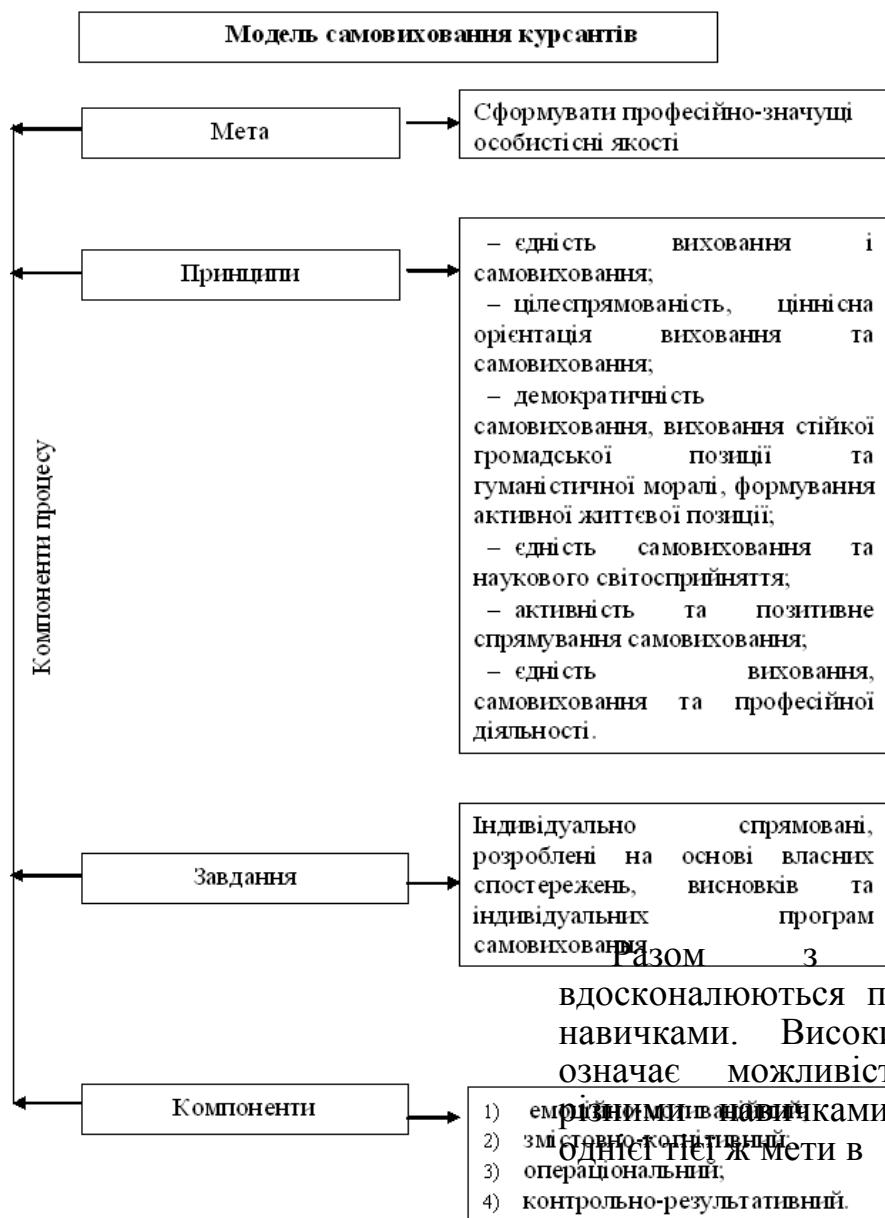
Модель самовиховання курсантів

Компоненти процесу

Мета

Сформувати професійно-значущі особистісні якості

Принципи

– єдність виховання і самовиховання;
– цілеспрямованість, ціннісна орієнтація виховання та самовиховання;
– демократичність самовиховання, виховання стійкої громадської позиції та гуманістичної моралі, формування активної життєвої позиції;
– єдність самовиховання та наукового світосприйняття;
– активність та позитивне спрямування самовиховання;
– єдність виховання, самовиховання та професійної діяльності.

Завдання

Індивідуально спрямовані, розроблені на основі власних спостережень, висновків та індивідуальних програм самовиховання

Разом з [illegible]
вдосконалюються п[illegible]
навичками. Висок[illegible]
означає можливіст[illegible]
різними навичками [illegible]
однієї тієї ж мети в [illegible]

Компоненти

1) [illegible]
2) змістовно-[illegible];
3) операціональний;
4) контрольно-результативний.